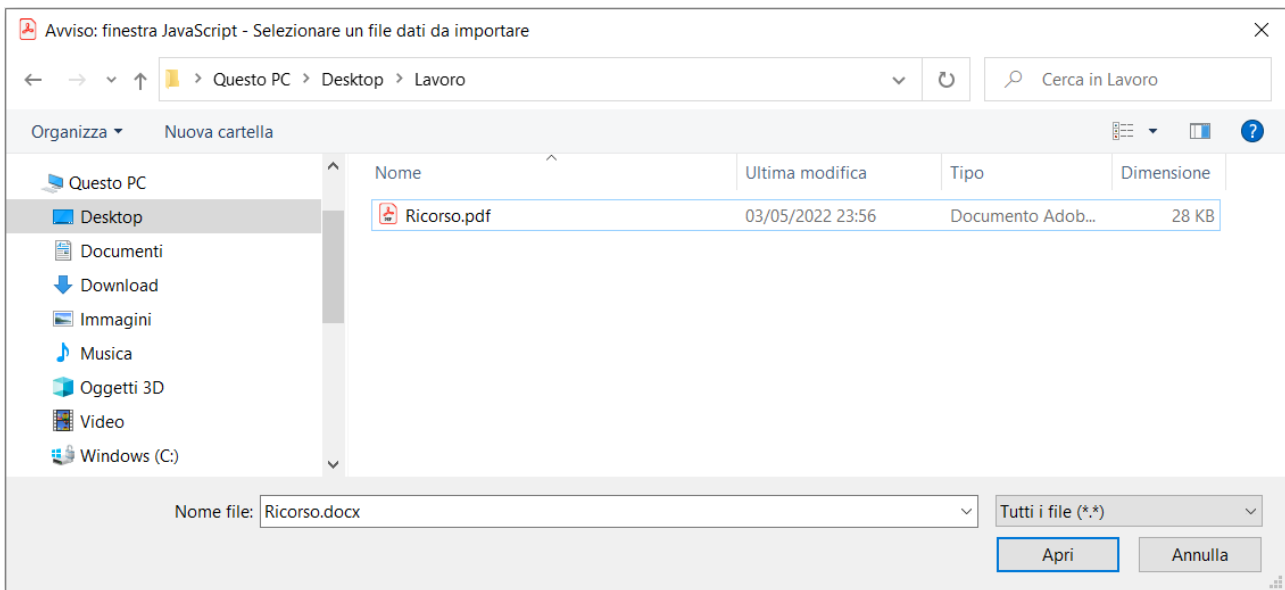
Avviso: finestra JavaScript - Selezionare un file dati da importare

Questo PC > Desktop > Lavoro

Cerca in Lavoro

Organizza ▾ Nuova cartella

Questo PC
Desktop
Documenti
Download
Immagini
Musica
Oggetti 3D
Video
Windows (C:)

| Nome | Ultima modifica | Tipo | Dimensione |
|---|---|---|---|
| Ricorso.pdf | 03/05/2022 23:56 | Documento Adob... | 28 KB |

Nome file: Ricorso.docx

Tutti i file (*.*)

Apri Annulla